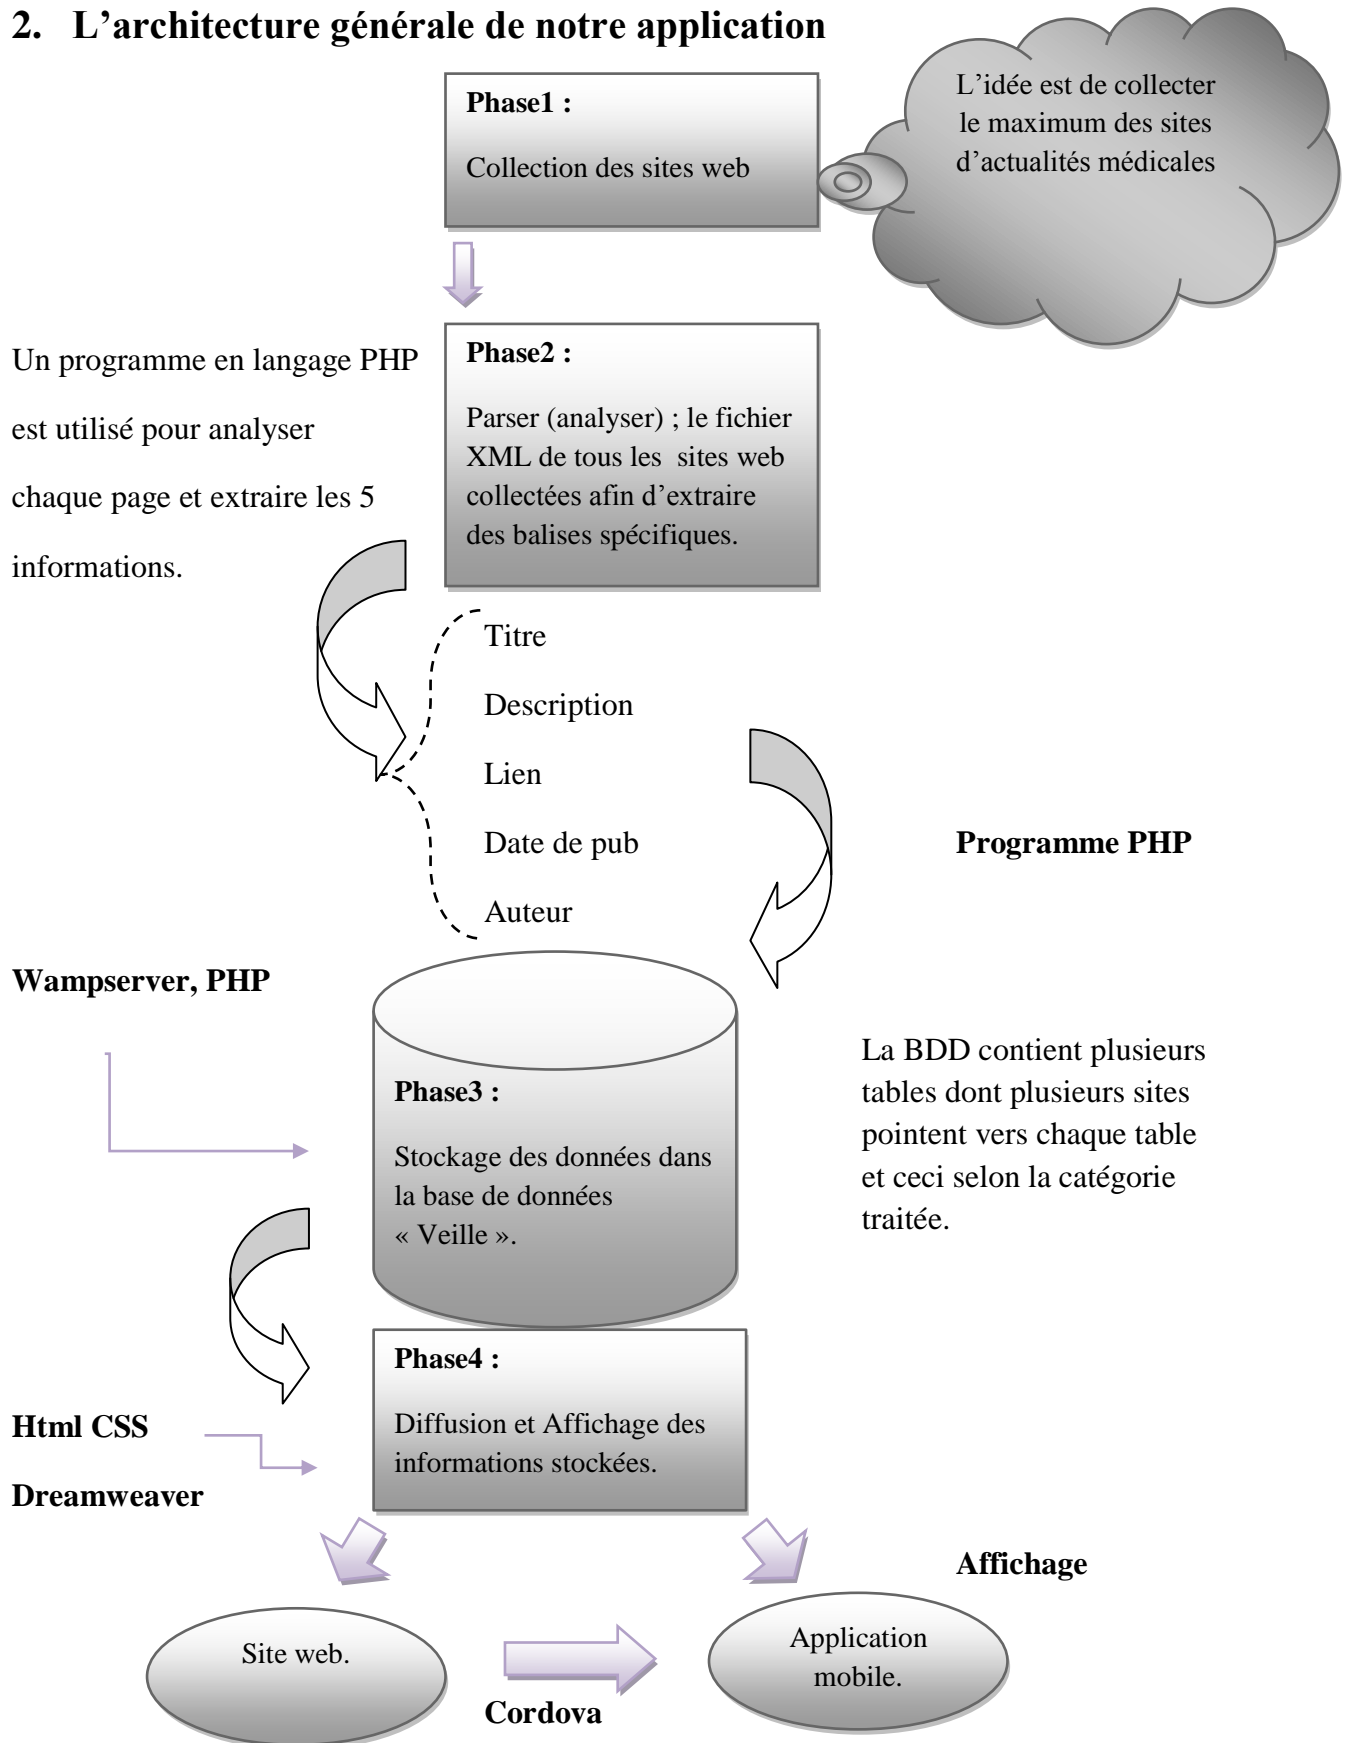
2. L'architecture générale de notre application

Phase1 :

Collection des sites web

L'idée est de collecter le maximum des sites d'actualités médicales

Un programme en langage PHP est utilisé pour analyser chaque page et extraire les 5 informations.

Phase2 :

Parser (analyser) ; le fichier XML de tous les sites web collectées afin d'extaire des balises spécifiques.

Titre

Description

Lien

Date de pub

Auteur

Programme PHP

Wampserver, PHP

Phase3 :

Stockage des données dans la base de données « Veille ».

La BDD contient plusieurs tables dont plusieurs sites pointent vers chaque table et ceci selon la catégorie traitée.

Phase4 :

Diffusion et Affichage des informations stockées.

Html CSS

Dreamweaver

Affichage

Site web.

Application mobile.

Cordova